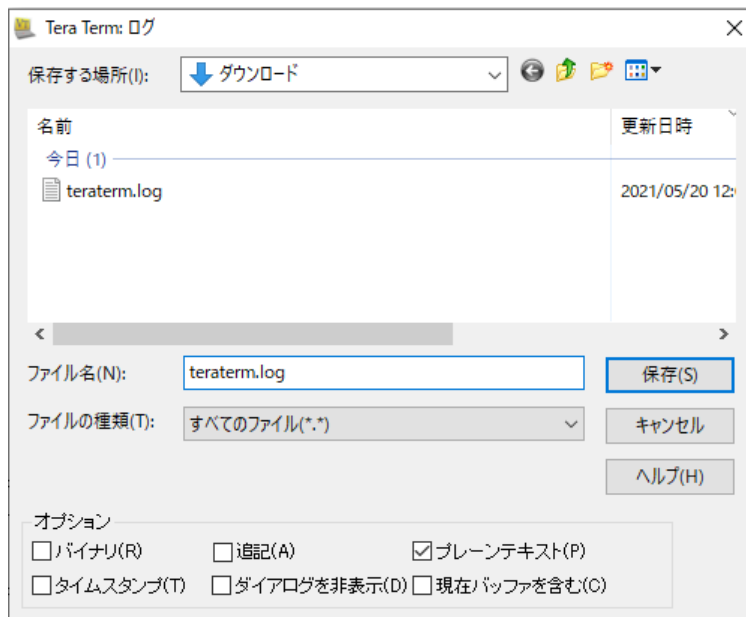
Tera Term: ログ

保存する場所(I): ダウンロード

名前
更新日時
今日 (1)
teraterm.log
2021/05/20 12:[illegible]

ファイル名(N): teraterm.log
保存(S)
ファイルの種類(T): すべてのファイル(*.*)
キャンセル
ヘルプ(H)

オプション
☐バイナリ(R)
☐追記(A)
☑プレーンテキスト(P)
☐タイムスタンプ(T)
☐ダイアログを非表示(D)
☐現在バッファを含む(C)